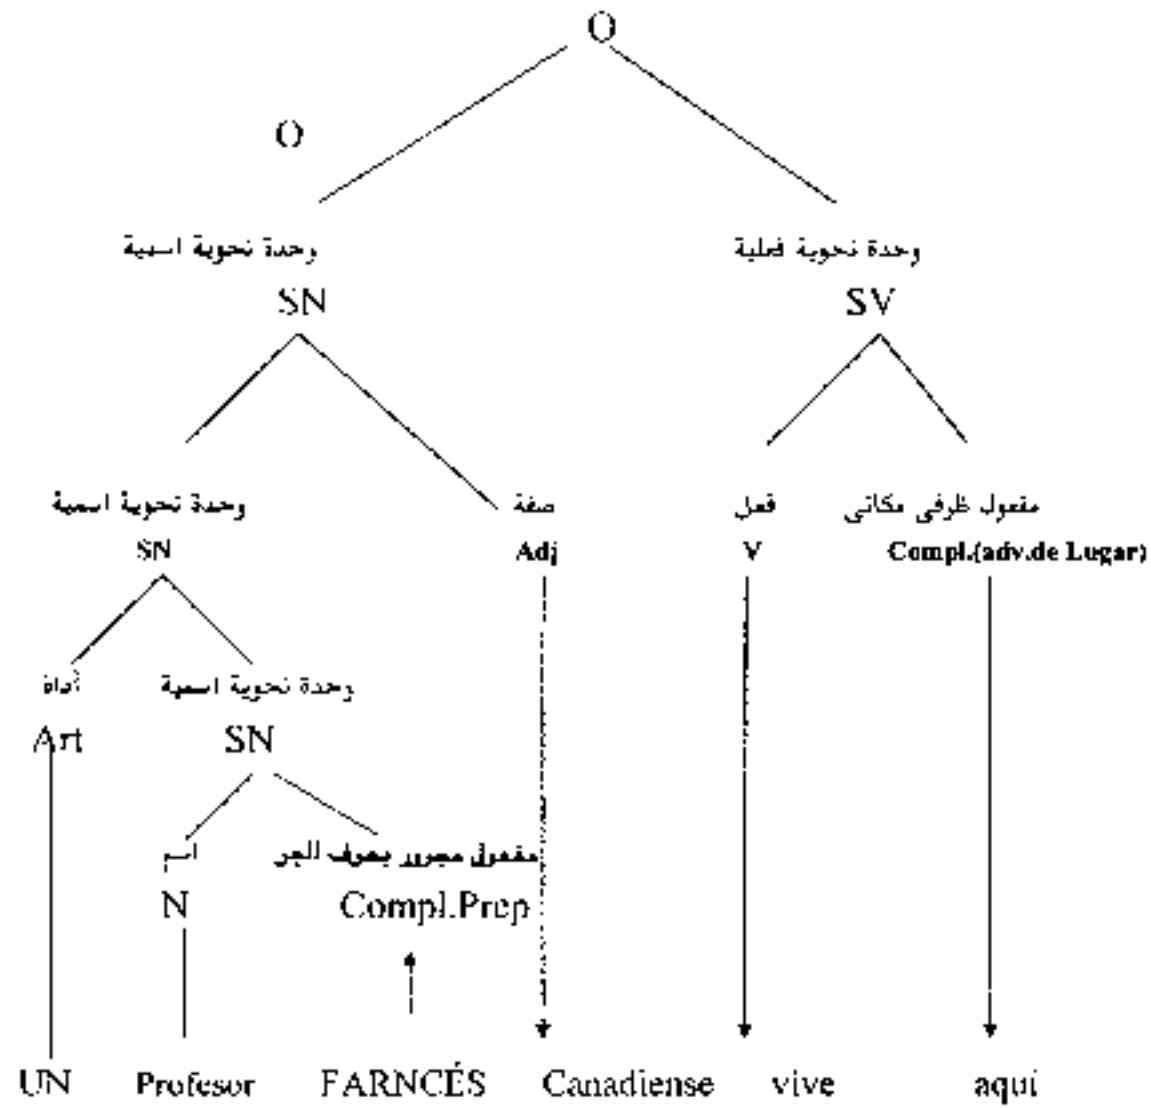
O

O

وحدة نحوية اسمية
SN

وحدة نحوية فعلية
SV

وحدة نحوية اسمية
SN

صفة
Adj

فعل
V

مفعول ظرفي مكاني
Compl.(adv.de Lugar)

أداة
Art

وحدة نحوية اسمية
SN

اسم
N

مفعول مجرور بحرف الجر
Compl.Prep

UN Profesor FARNCÉS Canadiense vive aqui